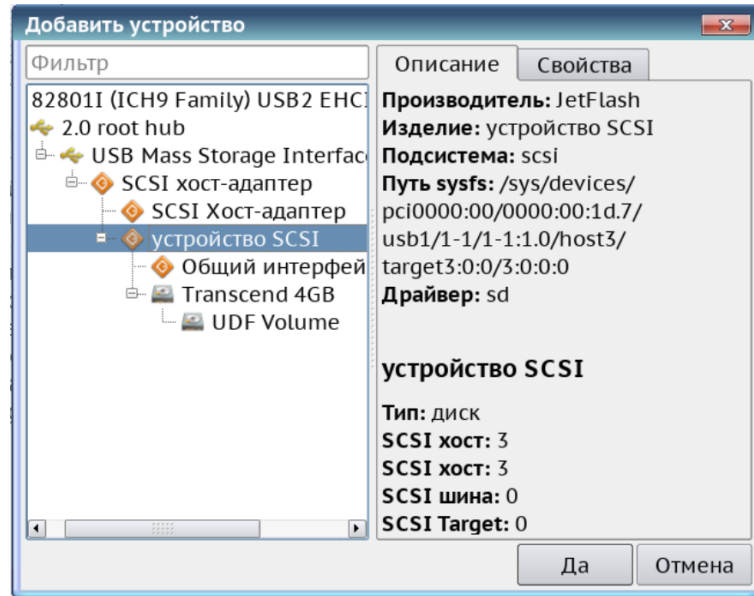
Добавить устройство

Фильтр

82801I (ICH9 Family) USB2 EHCI
2.0 root hub
USB Mass Storage Interfac
SCSI хост-адаптер
SCSI Хост-адаптер
устройство SCSI
Общий интерфей
Transcend 4GB
UDF Volume

Описание | Свойства

**Производитель:** JetFlash
**Изделие:** устройство SCSI
**Подсистема:** scsi
**Путь sysfs:** /sys/devices/pci0000:00/0000:00:1d.7/usb1/1-1/1-1:1.0/host3/target3:0:0/3:0:0:0
**Драйвер:** sd

**устройство SCSI**

**Тип:** диск
**SCSI хост:** 3
**SCSI хост:** 3
**SCSI шина:** 0
**SCSI Target:** 0

Да
Отмена